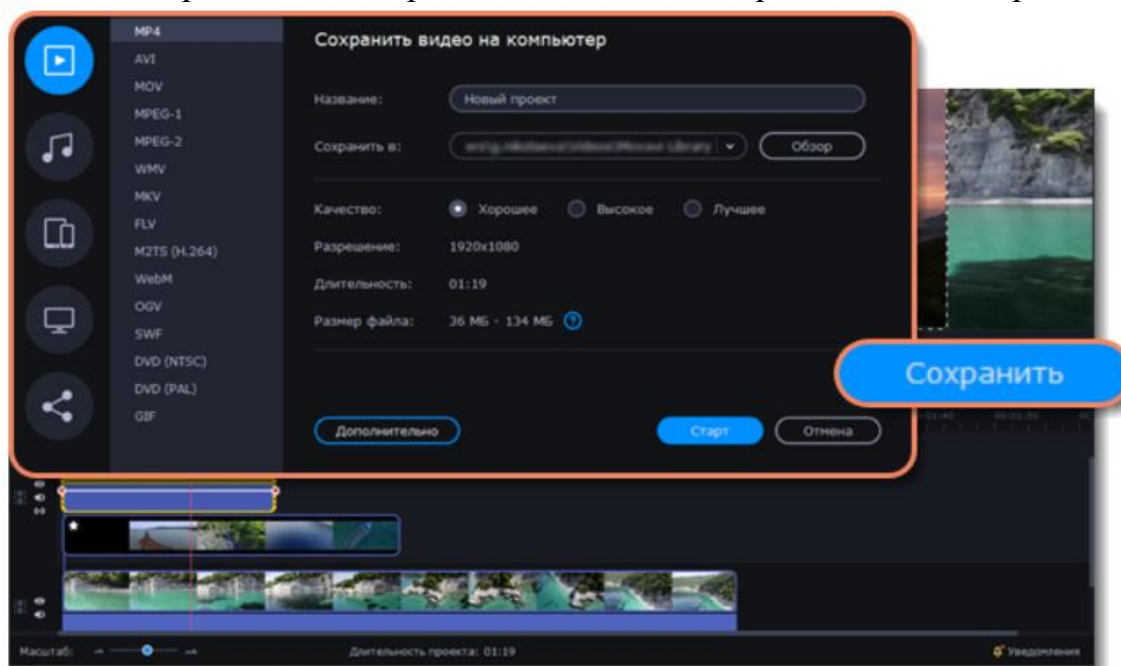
MP4
AVI
MOV
MPEG-1
MPEG-2
WMV
MKV
FLV
M2TS (H.264)
WebM
OGV
SWF
DVD (NTSC)
DVD (PAL)
GIF

Сохранить видео на компьютер

Название: Новый проект

Сохранить в: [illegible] Обзор

Качество: Хорошее Высокое Лучшее

Разрешение: 1920x1080

Длительность: 01:19

Размер файла: 36 МБ - 134 МБ ?

Дополнительно

Старт

Отмена

Сохранить

Масштаб:

Длительность проекта: 01:19

Уведомления